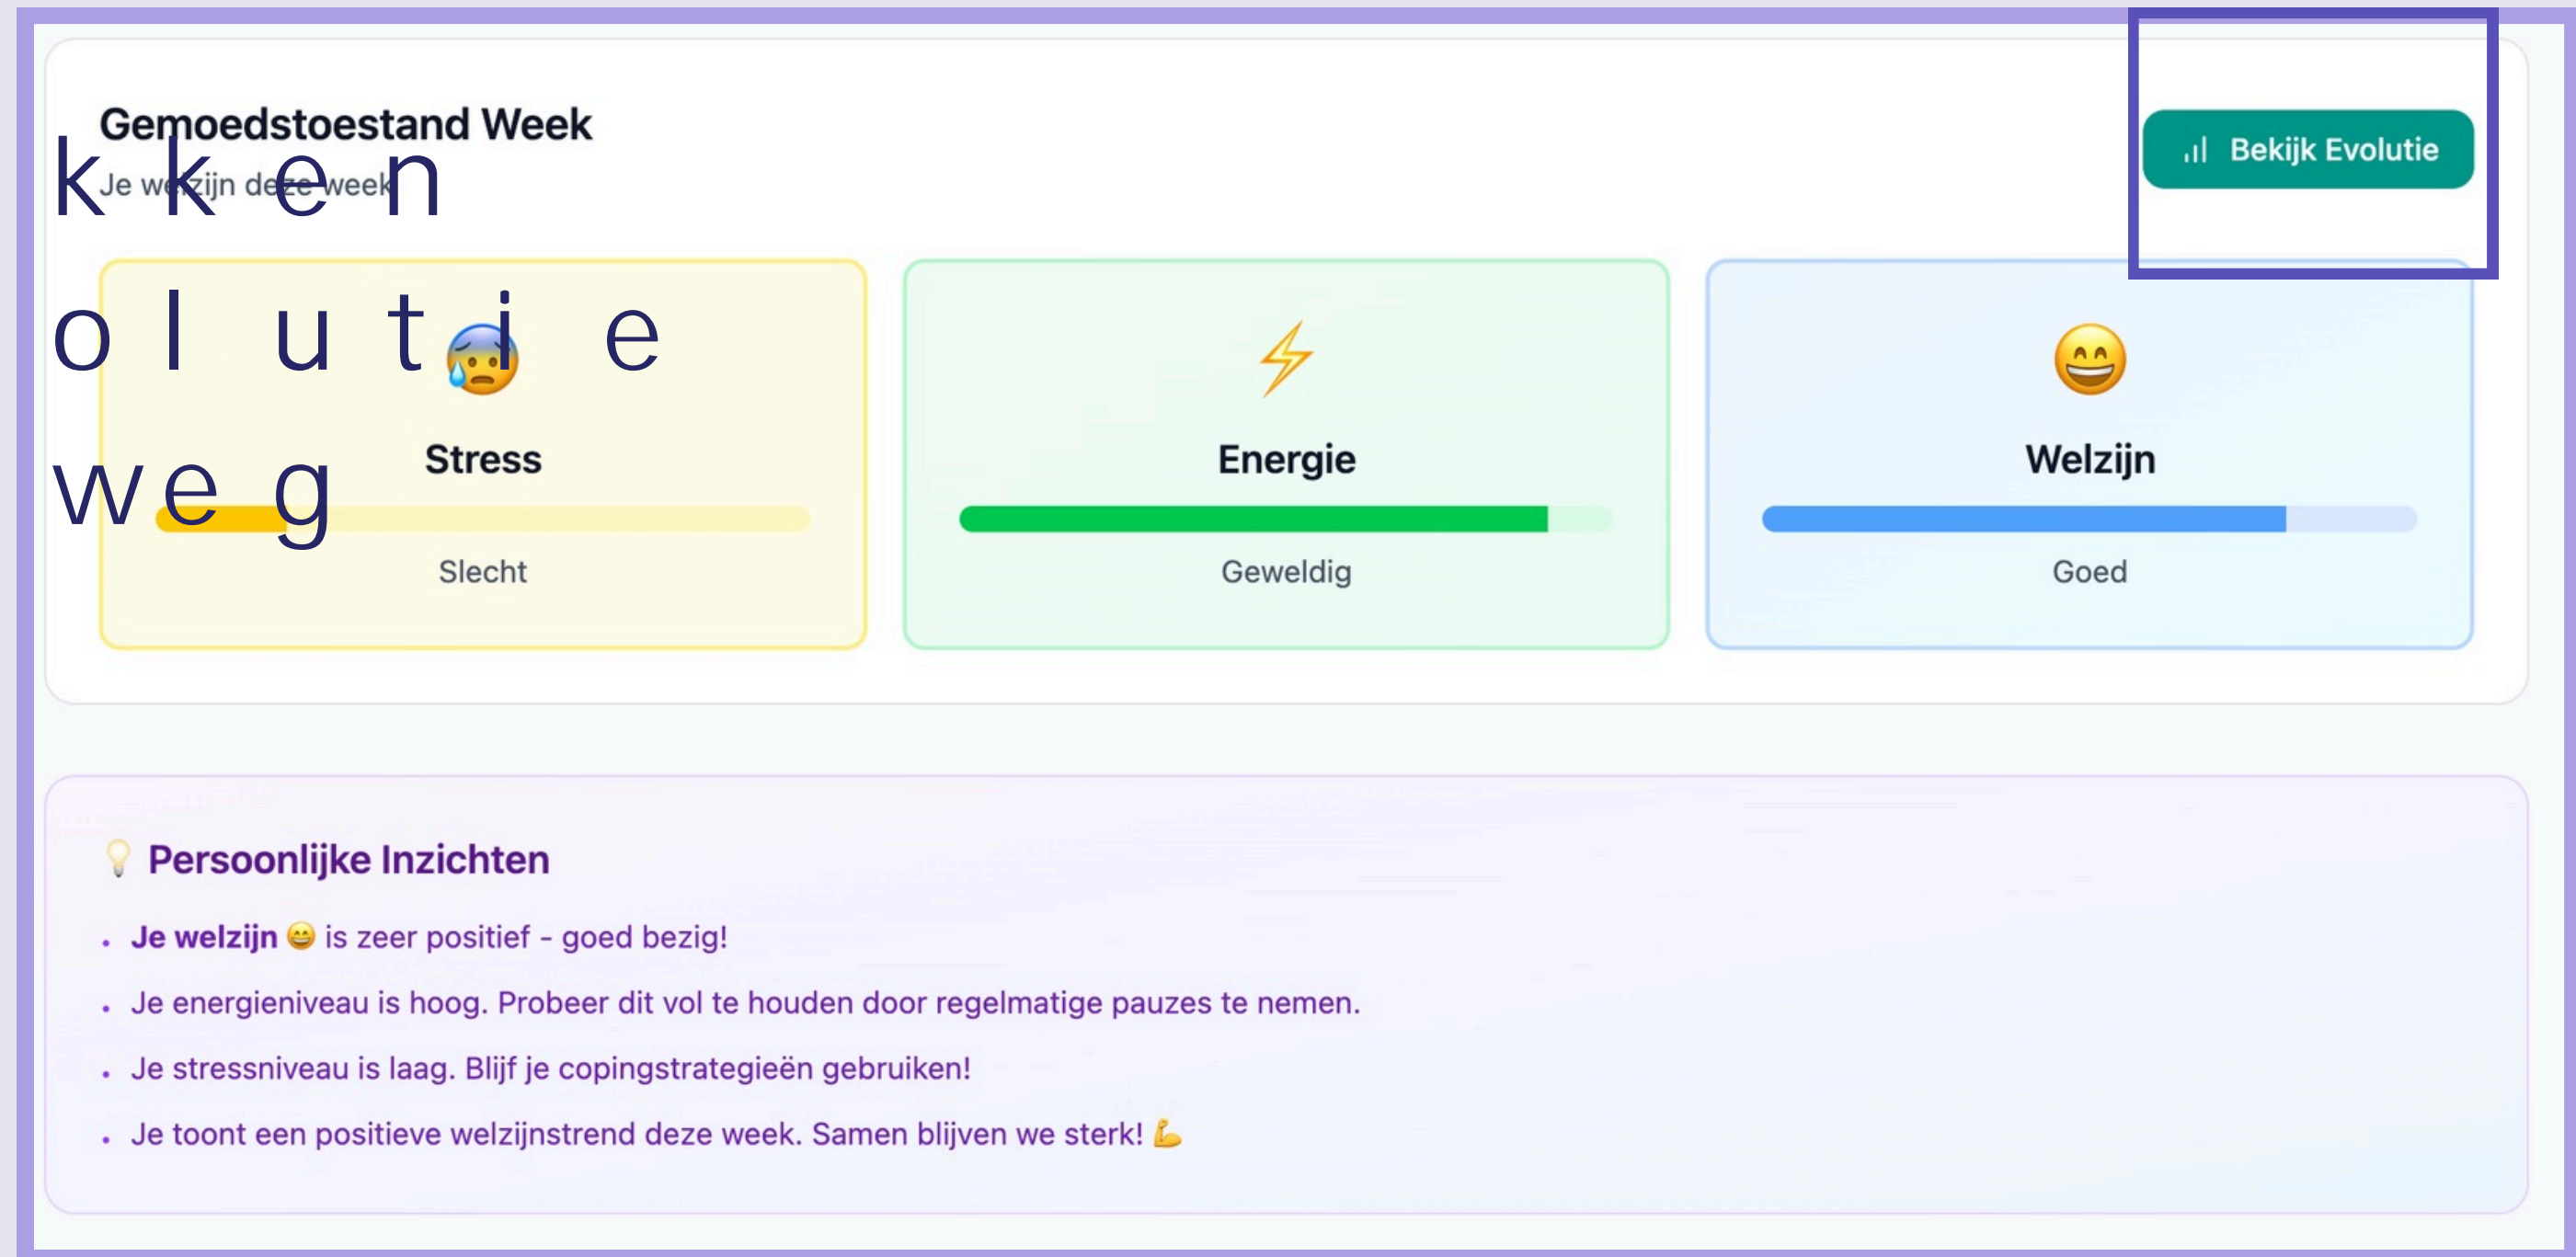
Gemoedstoestand Week
Je welzijn deze week

k k e n
o l u t i e
w e g

Bekijk Evolutie

Stress
Slecht

Energie
Geweldig

Welzijn
Goed

Persoonlijke Inzichten

- Je welzijn is zeer positief - goed bezig!
- Je energieniveau is hoog. Probeer dit vol te houden door regelmatige pauzes te nemen.
- Je stressniveau is laag. Blijf je copingstrategieën gebruiken!
- Je toont een positieve welzijnstrend deze week. Samen blijven we sterk!